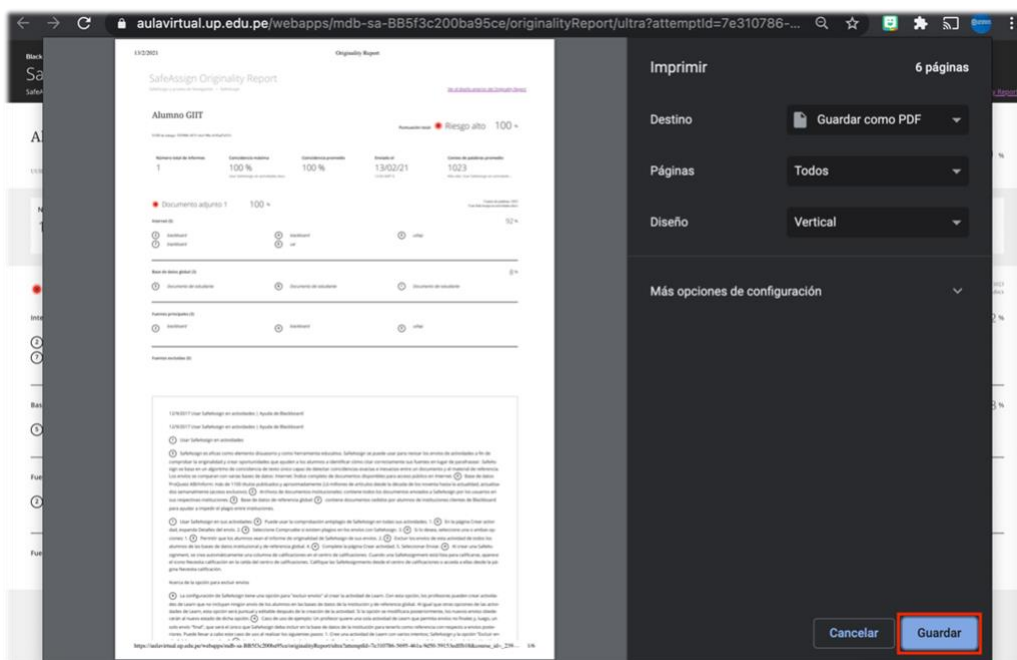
aulavirtual.up.edu.pe/webapps/mdb-sa-BB5f3c200ba95ce/originalityReport/ultra?attemptId=7e310786-...

13/2/2021 Originality Report

SafeAssign Originality Report

Alumno GIIT

Riesgo alto 100 %

| Número total de informes | Coincidencia máxima | Coincidencia promedio | Enviado el | Conteo de palabras promedio |
|---|---|---|---|---|
| 1 | 100 % | 100 % | 13/02/21 | 1023 |

Documento adjunto 1 100 %

Internet (3)

Base de datos global (3)

Fuentes principales (3)

Fuentes excluidas (0)

12/6/2017 Usar SafeAssign en actividades | Ayuda de Blackboard

Usar SafeAssign en actividades

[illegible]

Acerca de la opción para excluir envíos

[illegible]

Imprimir 6 páginas

Destino Guardar como PDF

Páginas Todos

Diseño Vertical

Más opciones de configuración

Cancelar Guardar